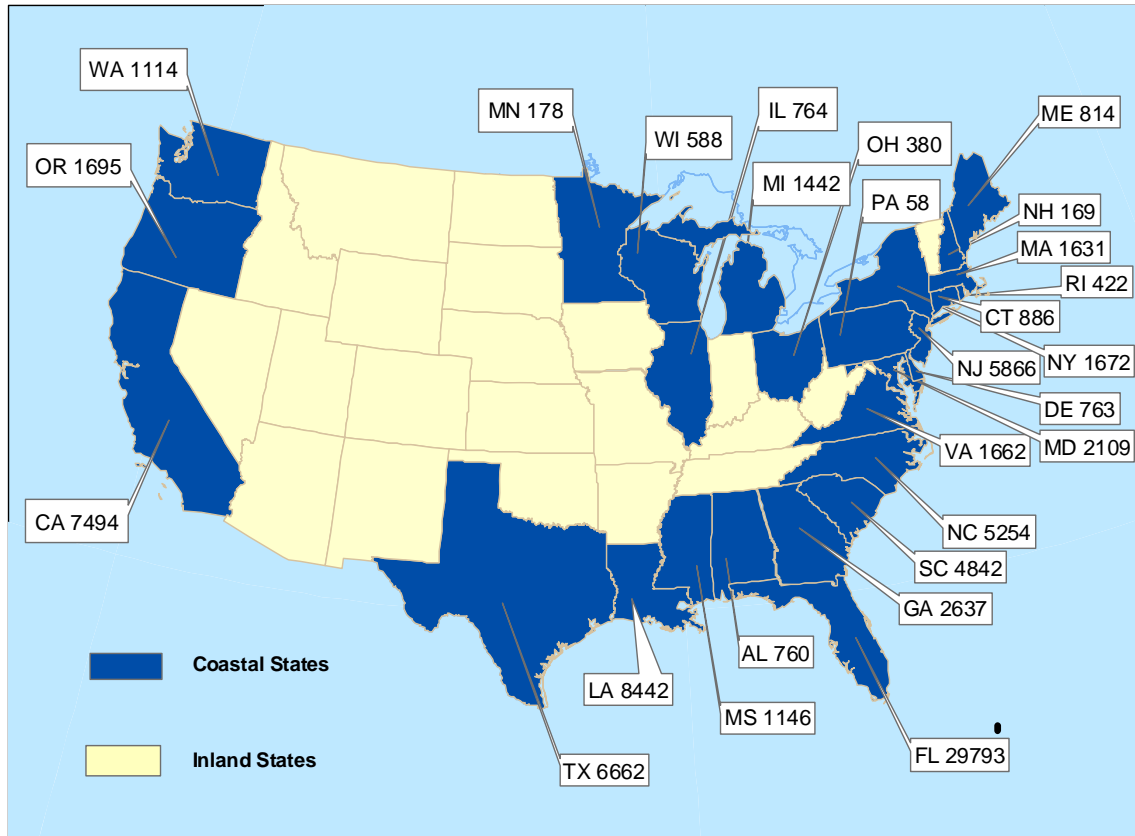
WA 1114

OR 1695

MN 178

IL 764

WI 588

MI 1442

OH 380

PA 58

ME 814

NH 169

MA 1631

RI 422

CT 886

NY 1672

NJ 5866

DE 763

MD 2109

VA 1662

NC 5254

SC 4842

GA 2637

CA 7494

Coastal States

Inland States

AL 760

LA 8442

MS 1146

TX 6662

FL 29793